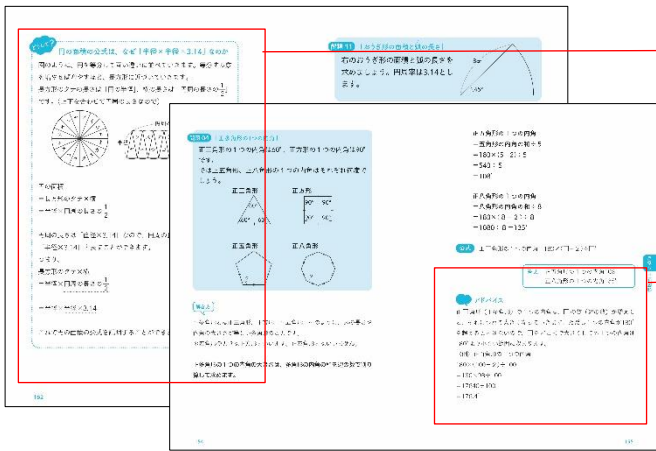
円の面積の公式は、なぜ「半径×半径×3.14」なのか

円のように、円を細かく切って並べてみます。細かくすればするほど、長方形に近づいていきます。

長方形のタテの長さは「円の半径」、ヨコの長さは「円周の長さ×$\frac{1}{2}$」です。

半径

円の面積
＝長方形のタテ×ヨコ
＝半径×円周の長さ×$\frac{1}{2}$

円周の長さは「直径×3.14」なので、
＝半径×半径×3.14

例題 11 おうぎ形の面積と弧の長さ

右のおうぎ形の面積と弧の長さを求めましょう。円周率は3.14とします。

8cm

45°

例題 04 正多角形の1つの内角

正三角形の1つの内角は60°、正方形の1つの内角は90°です。
では正五角形、正八角形の1つの内角はそれぞれ何度でしょう。

正三角形

正方形

90°

60°

正五角形

正八角形

正五角形の1つの内角
＝五角形の内角の和÷5
＝180×3÷5
＝540÷5
＝108°

正八角形の1つの内角
＝八角形の内角の和÷8
＝180×6÷8
＝1080÷8
＝135°

公式

アドバイス

180×10－360
＝1800－360
＝1440
＝144°

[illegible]

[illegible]